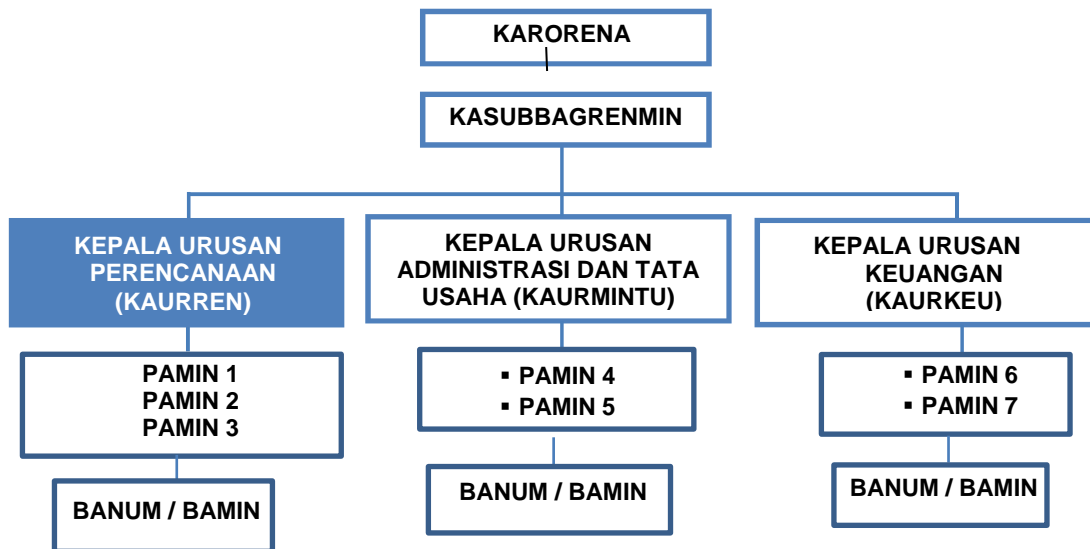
KARORENA

KASUBBAGRENMIN

KEPALA URUSAN PERENCANAAN (KAURREN)

KEPALA URUSAN ADMINISTRASI DAN TATA USAHA (KAURMINTU)

KEPALA URUSAN KEUANGAN (KAURKEU)

PAMIN 1
PAMIN 2
PAMIN 3

▪ PAMIN 4
▪ PAMIN 5

▪ PAMIN 6
▪ PAMIN 7

BANUM / BAMIN

BANUM / BAMIN

BANUM / BAMIN